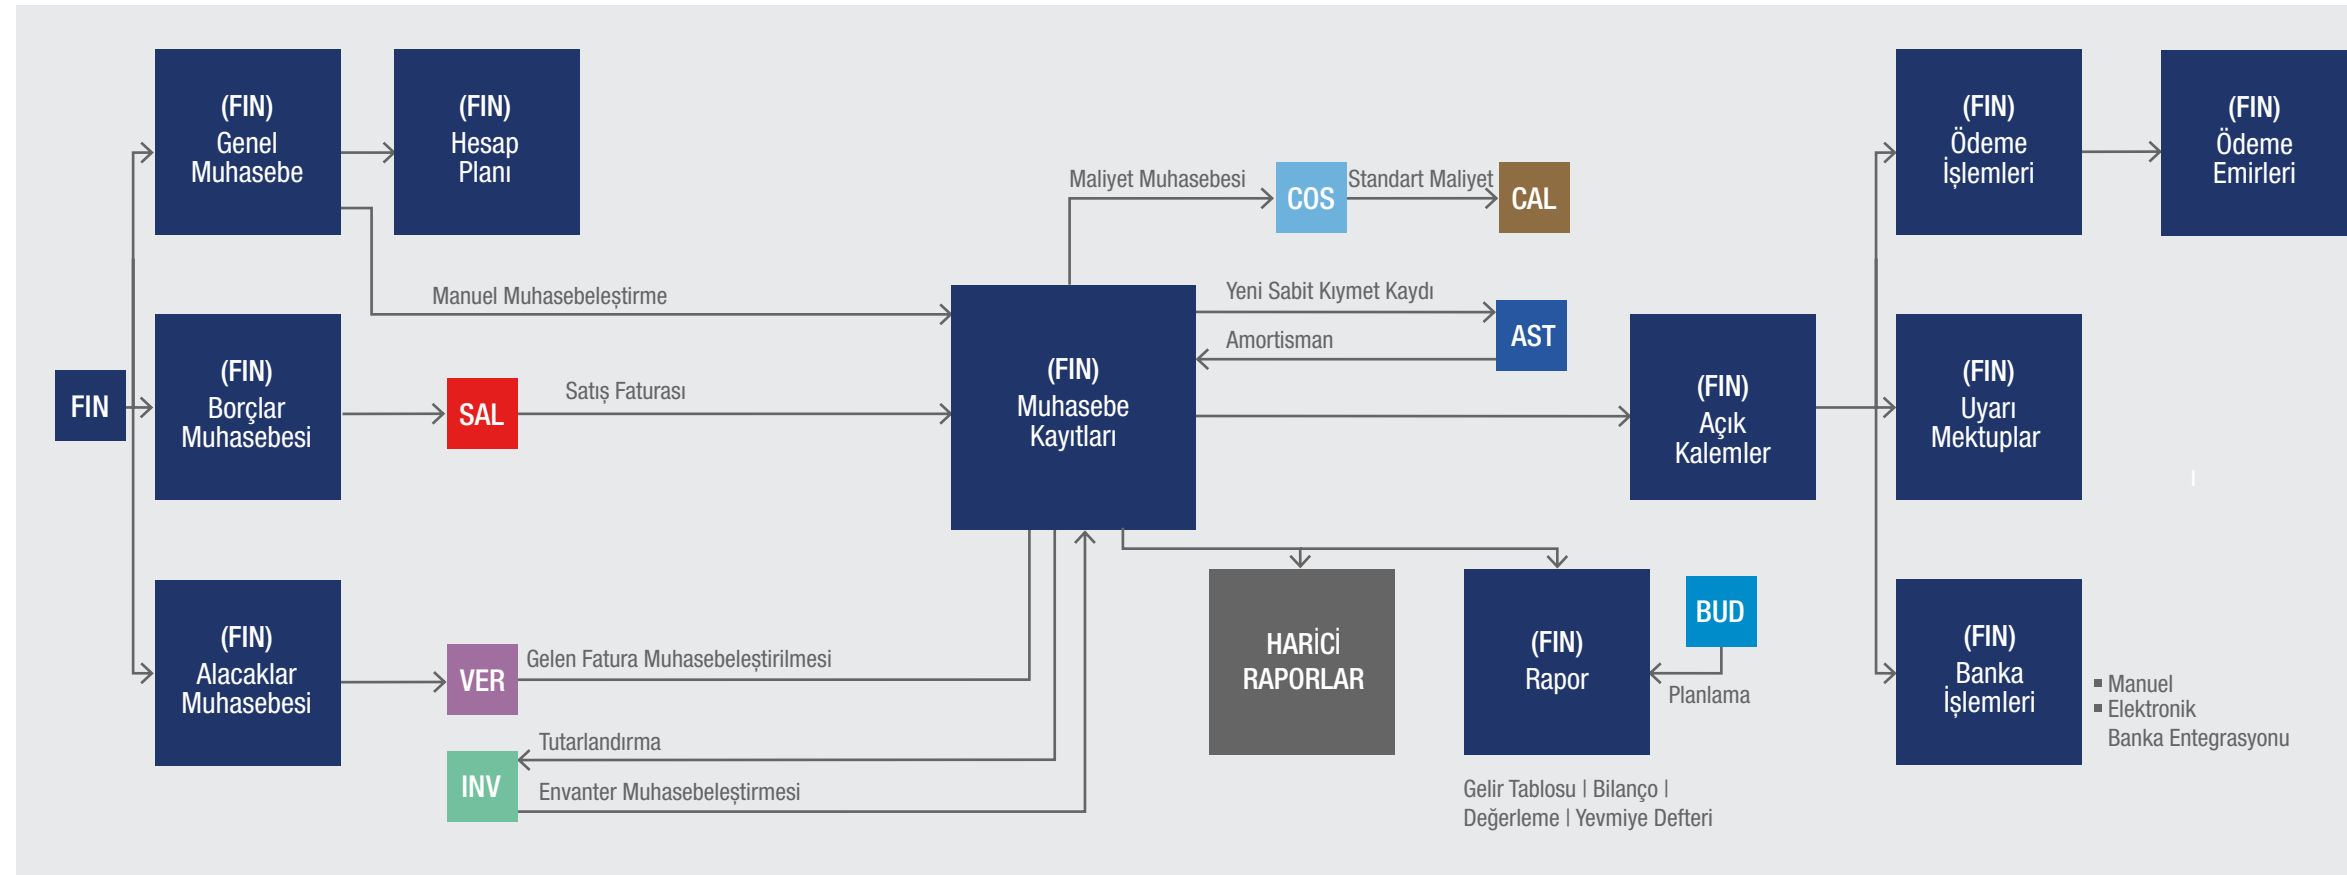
(FIN) Genel Muhasebe

(FIN) Hesap Planı

FIN

(FIN) Borçlar Muhasebesi

(FIN) Alacaklar Muhasebesi

Manuel Muhasebeleştirme

SAL

Satış Faturası

VER

Gelen Fatura Muhasebeleştirilmesi

INV

Tutarlandırma

Envanter Muhasebeleştirmesi

Maliyet Muhasebesi

COS

Standart Maliyet

CAL

(FIN) Muhasebe Kayıtları

Yeni Sabit Kıymet Kaydı

AST

Amortisman

(FIN) Açık Kalemler

HARİCİ RAPORLAR

(FIN) Rapor

BUD

Planlama

Gelir Tablosu | Bilanço | Değerleme | Yevmiye Defteri

(FIN) Ödeme İşlemleri

(FIN) Ödeme Emirleri

(FIN) Uyarı Mektuplar

(FIN) Banka İşlemleri

▪ Manuel
▪ Elektronik Banka Entegrasyonu